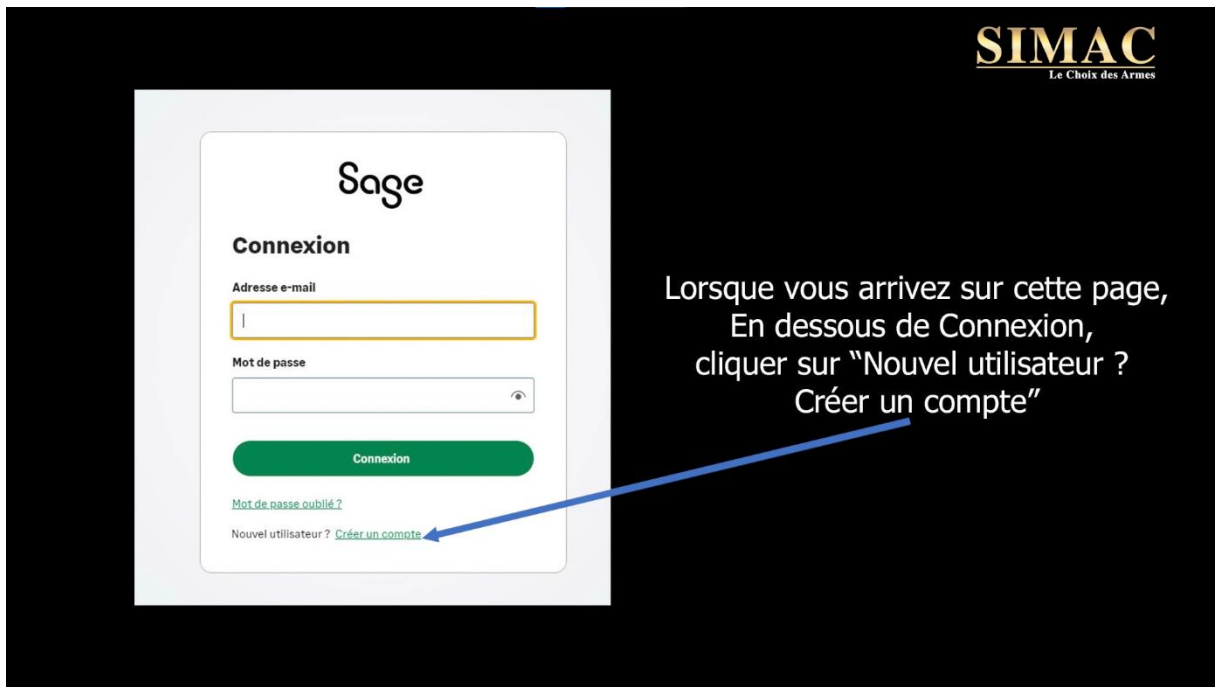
SIMAC
Le Choix des Armes

Sage

Connexion

Adresse e-mail

Mot de passe

Connexion

Mot de passe oublié ?

Nouvel utilisateur ? Créer un compte

Lorsque vous arrivez sur cette page,
En dessous de Connexion,
cliquer sur “Nouvel utilisateur ?
Créer un compte”